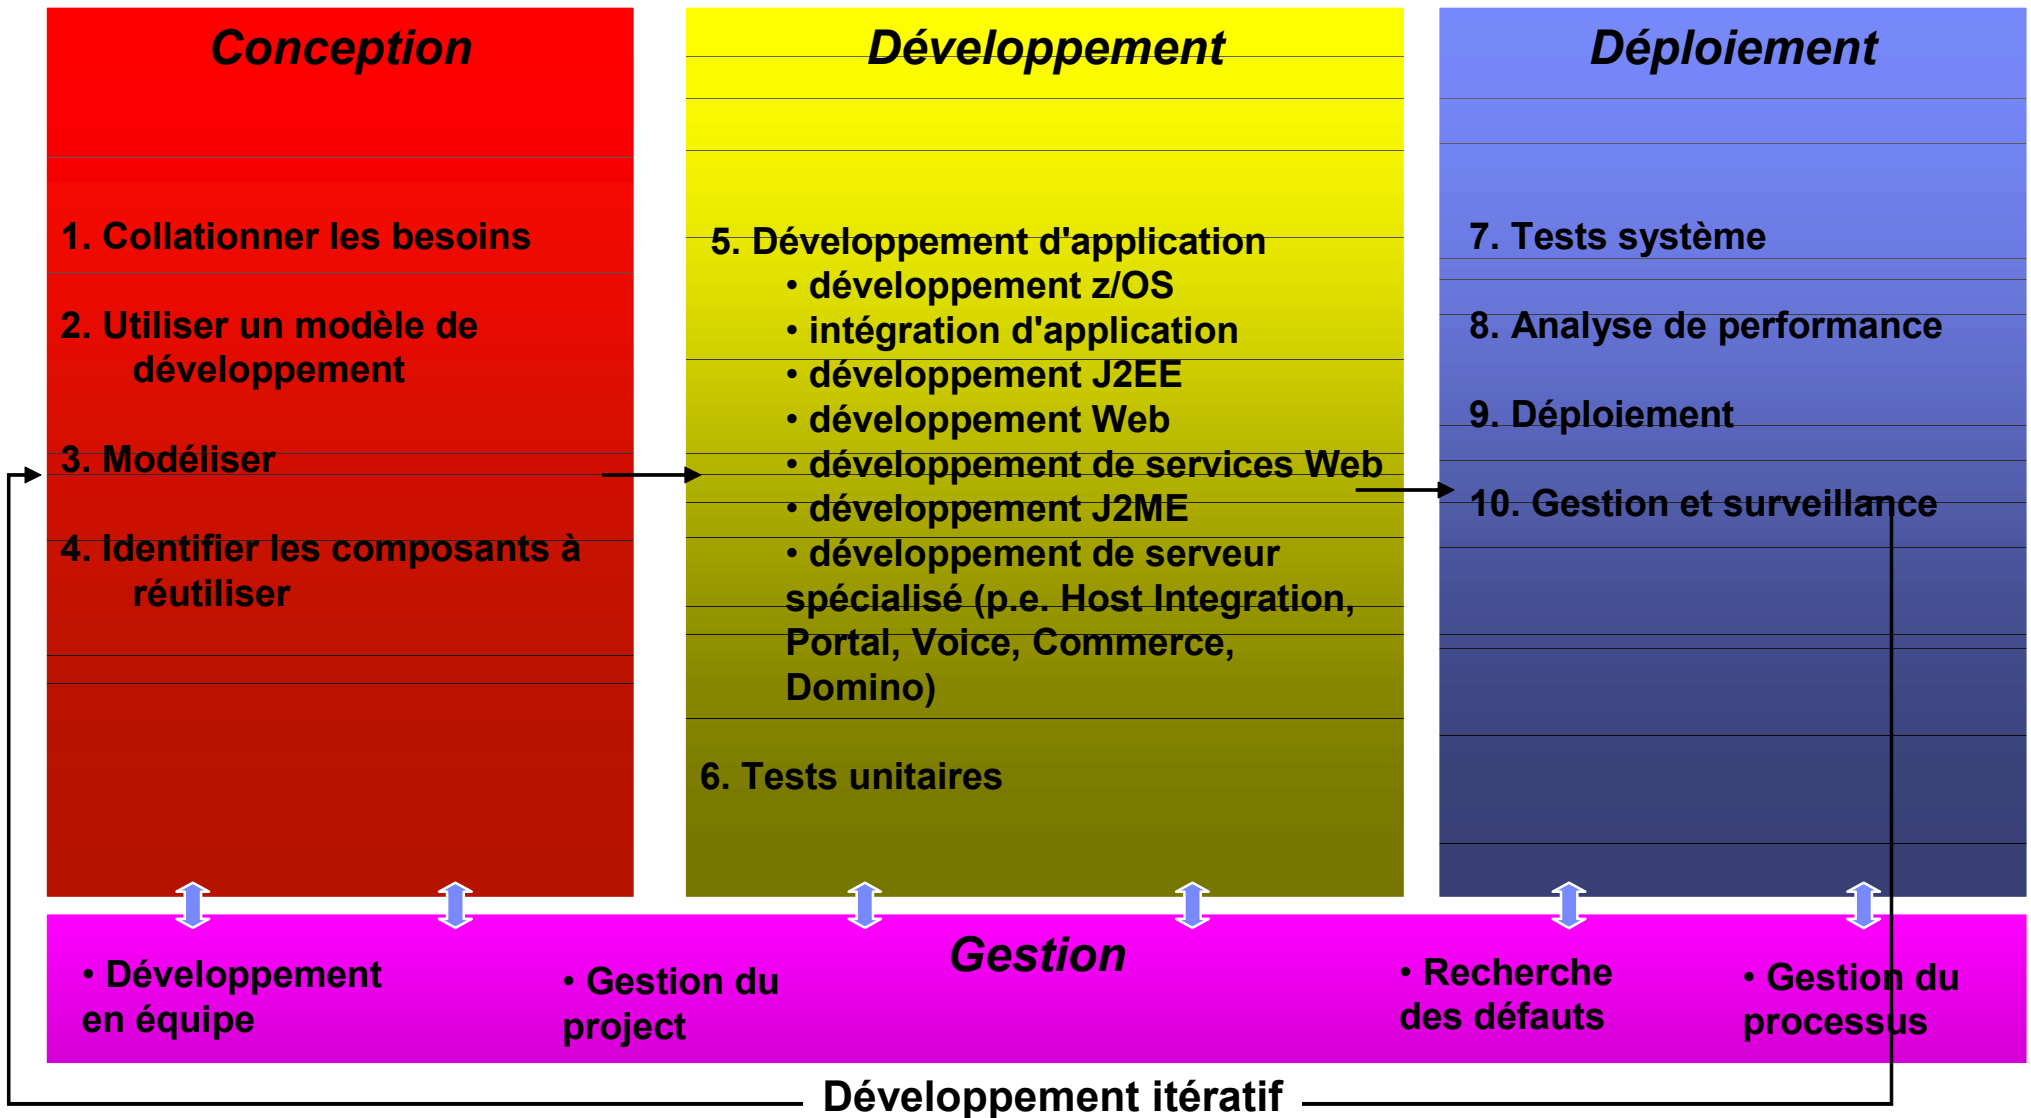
Conception

1. Collationner les besoins

2. Utiliser un modèle de développement

3. Modéliser

4. Identifier les composants à réutiliser

Développement

5. Développement d'application
• développement z/OS
• intégration d'application
• développement J2EE
• développement Web
• développement de services Web
• développement J2ME
• développement de serveur spécialisé (p.e. Host Integration, Portal, Voice, Commerce, Domino)

6. Tests unitaires

Déploiement

7. Tests système

8. Analyse de performance

9. Déploiement

10. Gestion et surveillance

Gestion

• Développement en équipe

• Gestion du project

• Recherche des défauts

• Gestion du processus

Développement itératif